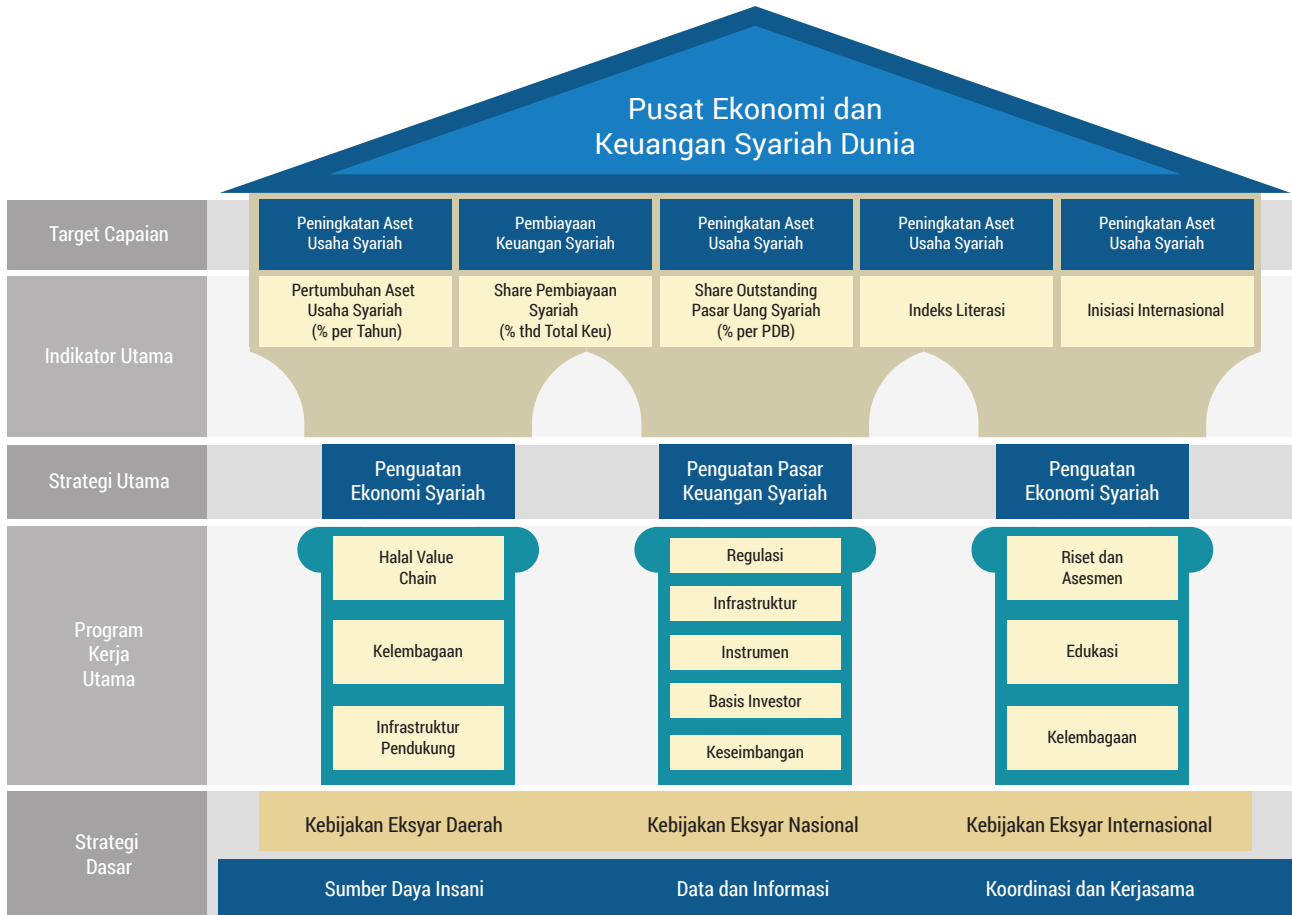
Pusat Ekonomi dan Keuangan Syariah Dunia

Target Capaian

Peningkatan Aset Usaha Syariah

Pembiayaan Keuangan Syariah

Peningkatan Aset Usaha Syariah

Peningkatan Aset Usaha Syariah

Peningkatan Aset Usaha Syariah

Indikator Utama

Pertumbuhan Aset Usaha Syariah (% per Tahun)

Share Pembiayaan Syariah (% thd Total Keu)

Share Outstanding Pasar Uang Syariah (% per PDB)

Indeks Literasi

Inisiasi Internasional

Strategi Utama

Penguatan Ekonomi Syariah

Penguatan Pasar Keuangan Syariah

Penguatan Ekonomi Syariah

Program Kerja Utama

Halal Value Chain

Kelembagaan

Infrastruktur Pendukung

Regulasi

Infrastruktur

Instrumen

Basis Investor

Keseimbangan

Riset dan Asesmen

Edukasi

Kelembagaan

Strategi Dasar

Kebijakan Eksyar Daerah

Kebijakan Eksyar Nasional

Kebijakan Eksyar Internasional

Sumber Daya Insani

Data dan Informasi

Koordinasi dan Kerjasama